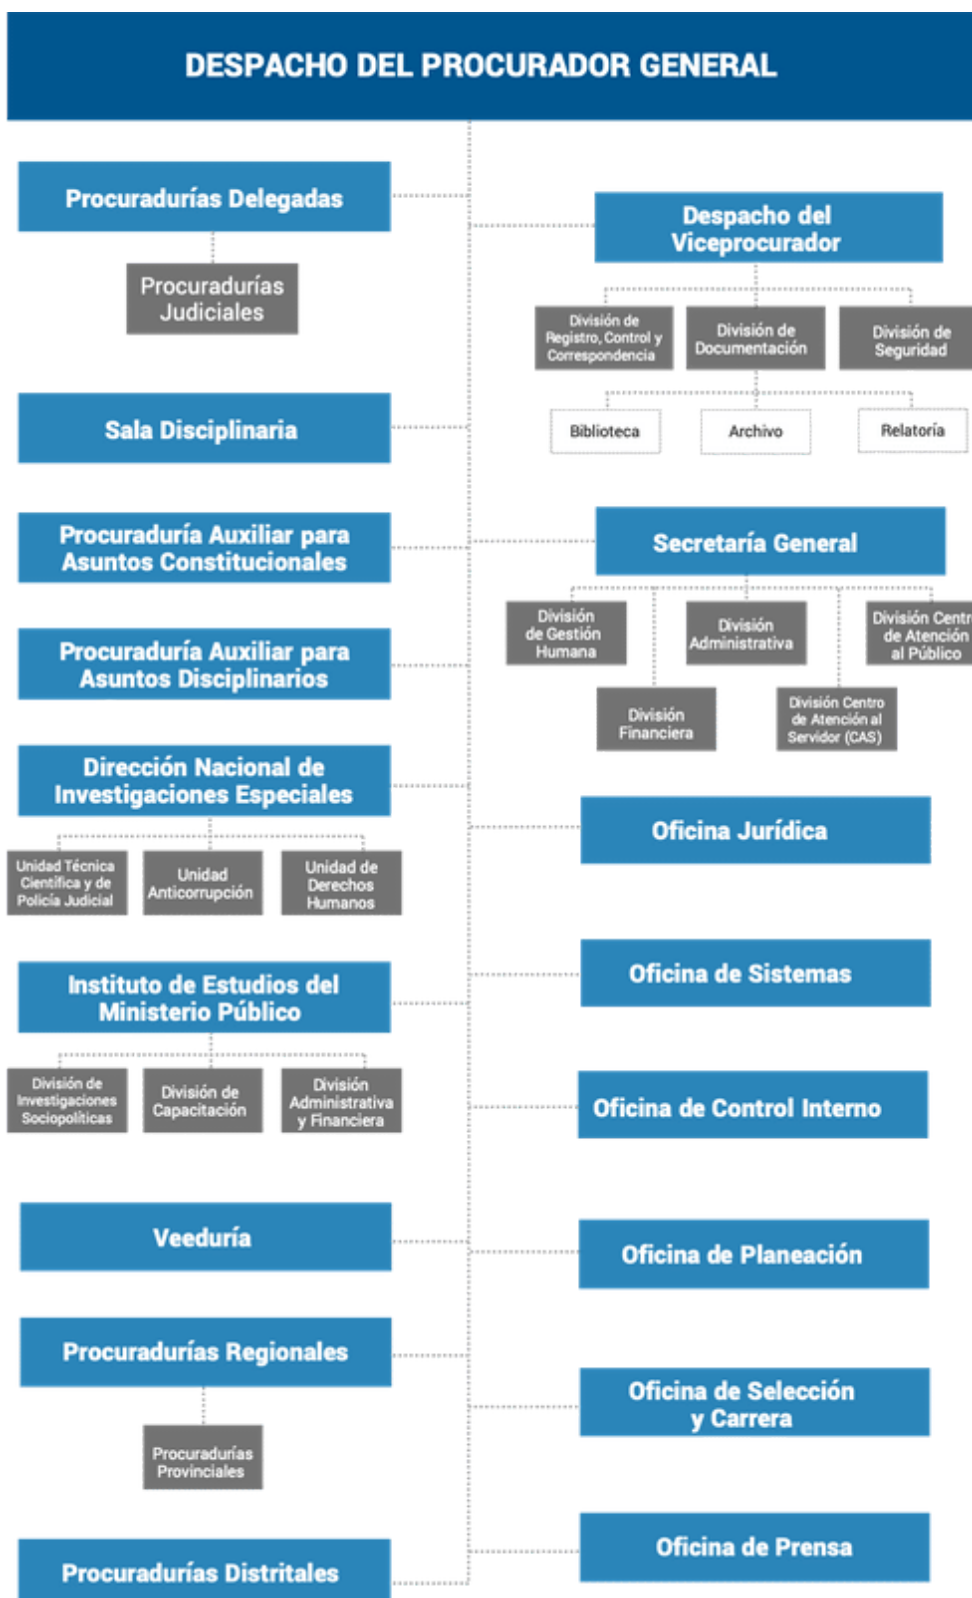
DESPACHO DEL PROCURADOR GENERAL

Procuradurías Delegadas

Procuradurías Judiciales

Sala Disciplinaria

Procuraduría Auxiliar para Asuntos Constitucionales

Procuraduría Auxiliar para Asuntos Disciplinarios

Dirección Nacional de Investigaciones Especiales

Unidad Técnica Científica y de Policía Judicial

Unidad Anticorrupción

Unidad de Derechos Humanos

Instituto de Estudios del Ministerio Público

División de Investigaciones Sociopolíticas

División de Capacitación

División Administrativa y Financiera

Veeduría

Procuradurías Regionales

Procuradurías Provinciales

Procuradurías Distritales

Despacho del Viceprocurador

División de Registro, Control y Correspondencia

División de Documentación

División de Seguridad

Biblioteca

Archivo

Relatoría

Secretaría General

División de Gestión Humana

División Administrativa

División Centr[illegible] de Atención al Público

División Financiera

División Centro de Atención al Servidor (CAS)

Oficina Jurídica

Oficina de Sistemas

Oficina de Control Interno

Oficina de Planeación

Oficina de Selección y Carrera

Oficina de Prensa